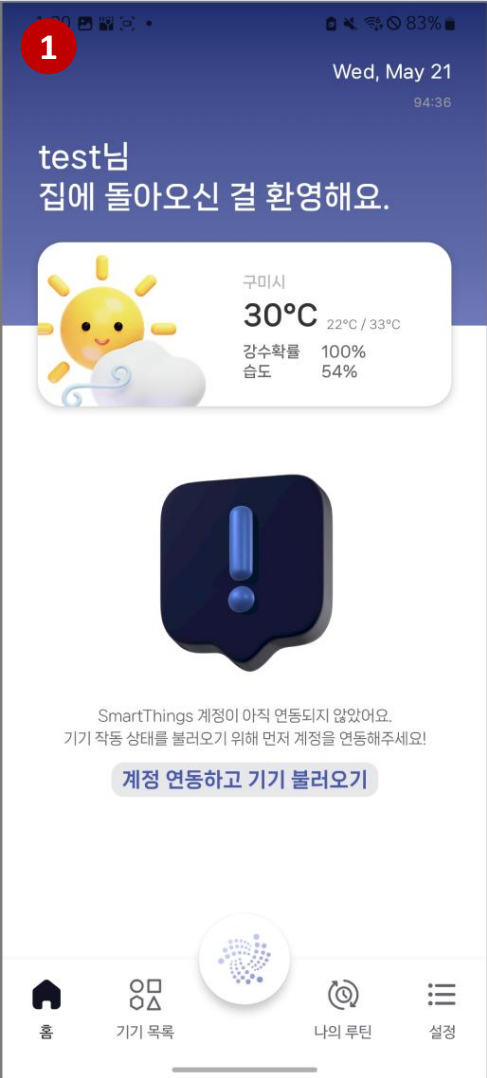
1

83%

Wed, May 21

94:36

test님
집에 돌아오신 걸 환영해요.

구미시
30°C 22°C / 33°C
강수확률 100%
습도 54%

SmartThings 계정이 아직 연동되지 않았어요.
기기 작동 상태를 불러오기 위해 먼저 계정을 연동해주세요!

계정 연동하고 기기 불러오기

홈
기기 목록
나의 루틴
설정